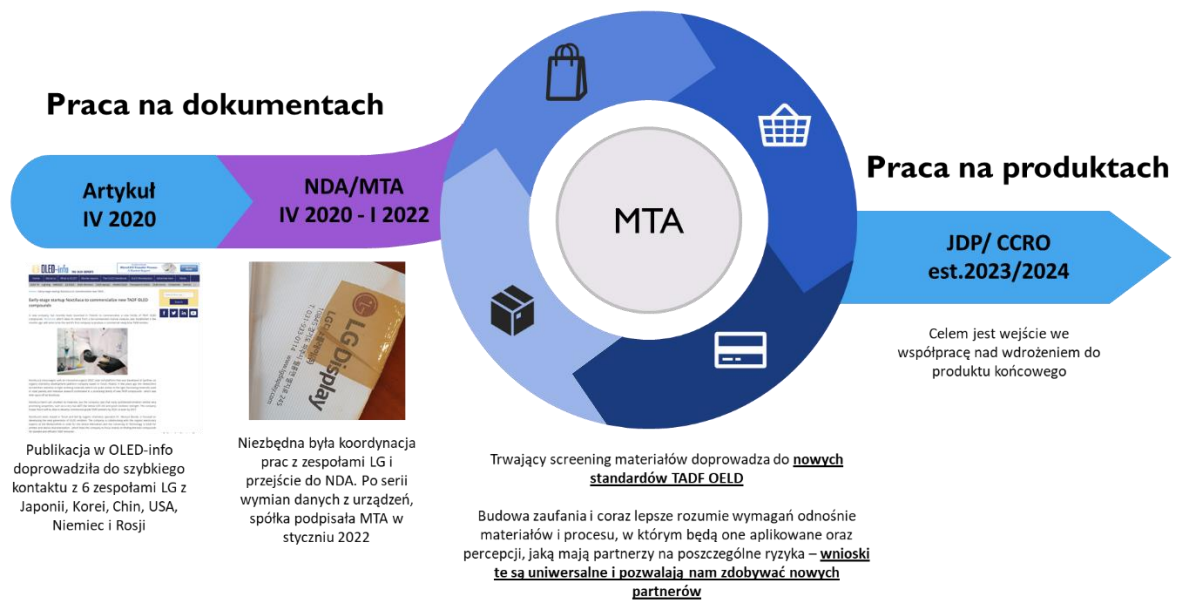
Praca na dokumentach

Artykuł
IV 2020

NDA/MTA
IV 2020 - I 2022

MTA

Praca na produktach

JDP/ CCRO
est.2023/2024

OLED-info

Early stage startup Nanoflex to commercialize new TADF OLED compounds

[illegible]

LG Display

Publikacja w OLED-info doprowadziła do szybkiego kontaktu z 6 zespołami LG z Japonii, Korei, Chin, USA, Niemiec i Rosji

Niezbędna była koordynacja prac z zespołami LG i przejście do NDA. Po serii wymian danych z urządzeń, spółka podpisała MTA w styczniu 2022

Trwający screening materiałów doprowadza do nowych standardów TADF OELD

Budowa zaufania i coraz lepsze rozumie wymagań odnośnie materiałów i procesu, w którym będą one aplikowane oraz percepcji, jaką mają partnerzy na poszczególne ryzyka – wnioski te są uniwersalne i pozwalają nam zdobywać nowych partnerów

Celem jest wejście we współpracę nad wdrożeniem do produktu końcowego